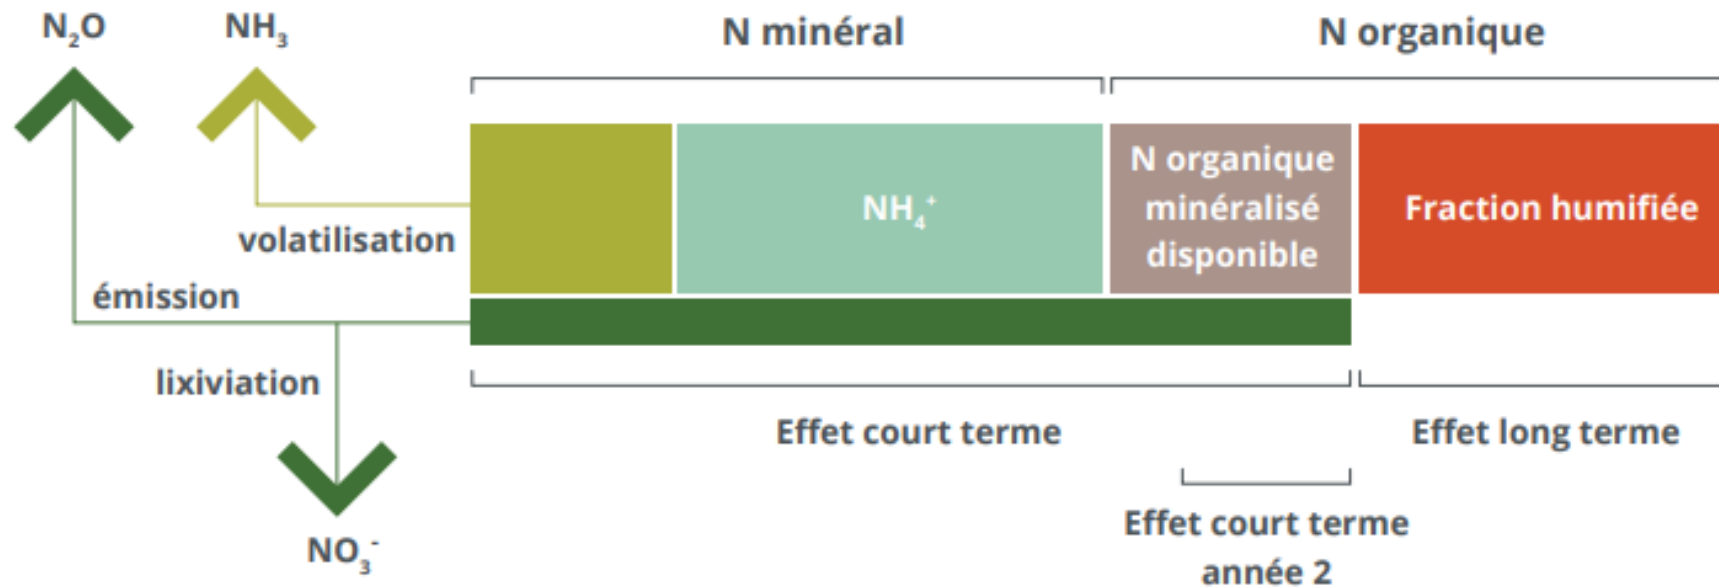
$N_2O$ $NH_3$

N minéral

N organique

$NH_4^+$

N organique minéralisé disponible

Fraction humifiée

volatilisation

émission

lixiviation

$NO_3^-$

Effet court terme

Effet long terme

Effet court terme année 2